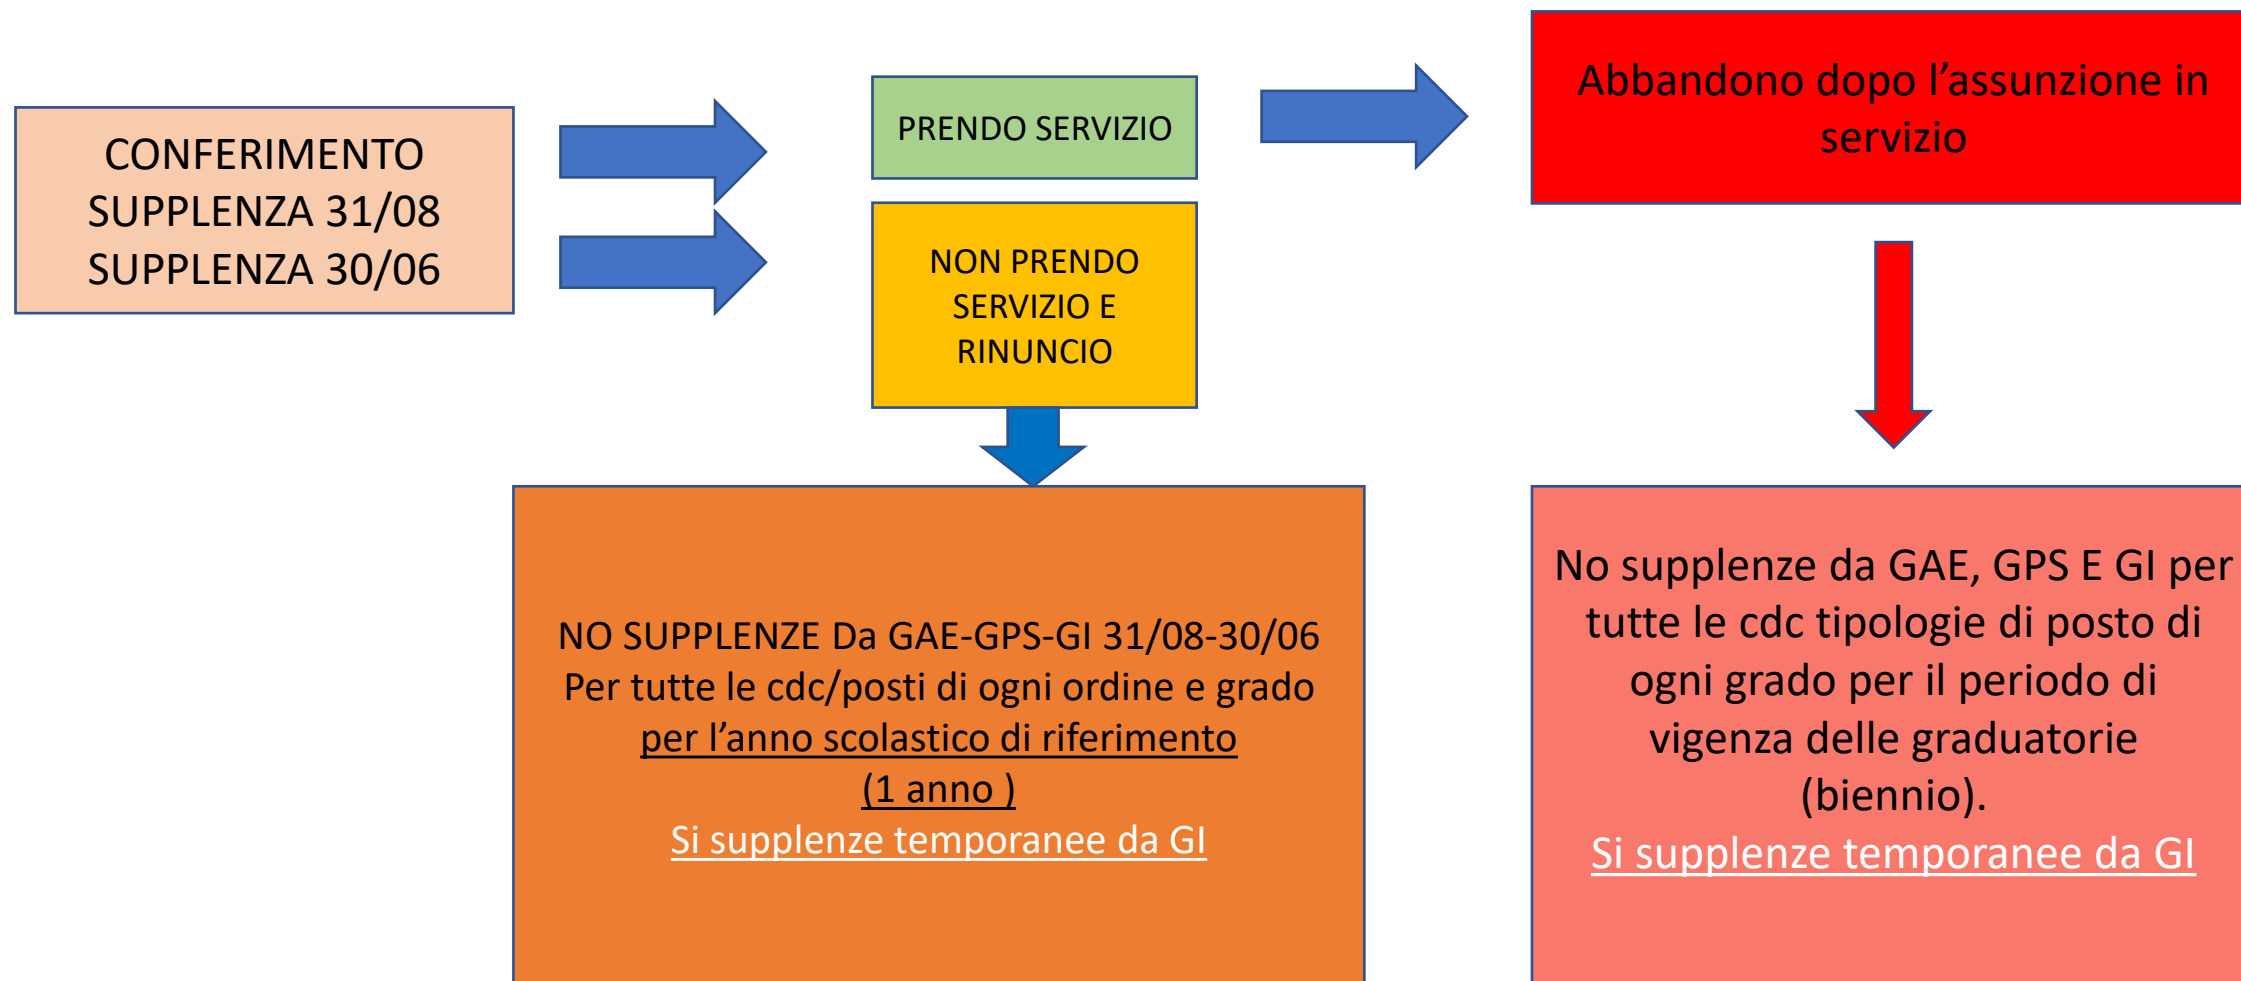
CONFERIMENTO
SUPPLENZA 31/08
SUPPLENZA 30/06

PRENDO SERVIZIO

NON PRENDO SERVIZIO E RINUNCIO

Abbandono dopo l’assunzione in servizio

NO SUPPLENZE Da GAE-GPS-GI 31/08-30/06
Per tutte le cdc/posti di ogni ordine e grado
per l’anno scolastico di riferimento
(1 anno )
Si supplenze temporanee da GI

No supplenze da GAE, GPS E GI per tutte le cdc tipologie di posto di ogni grado per il periodo di vigenza delle graduatorie (biennio).
Si supplenze temporanee da GI